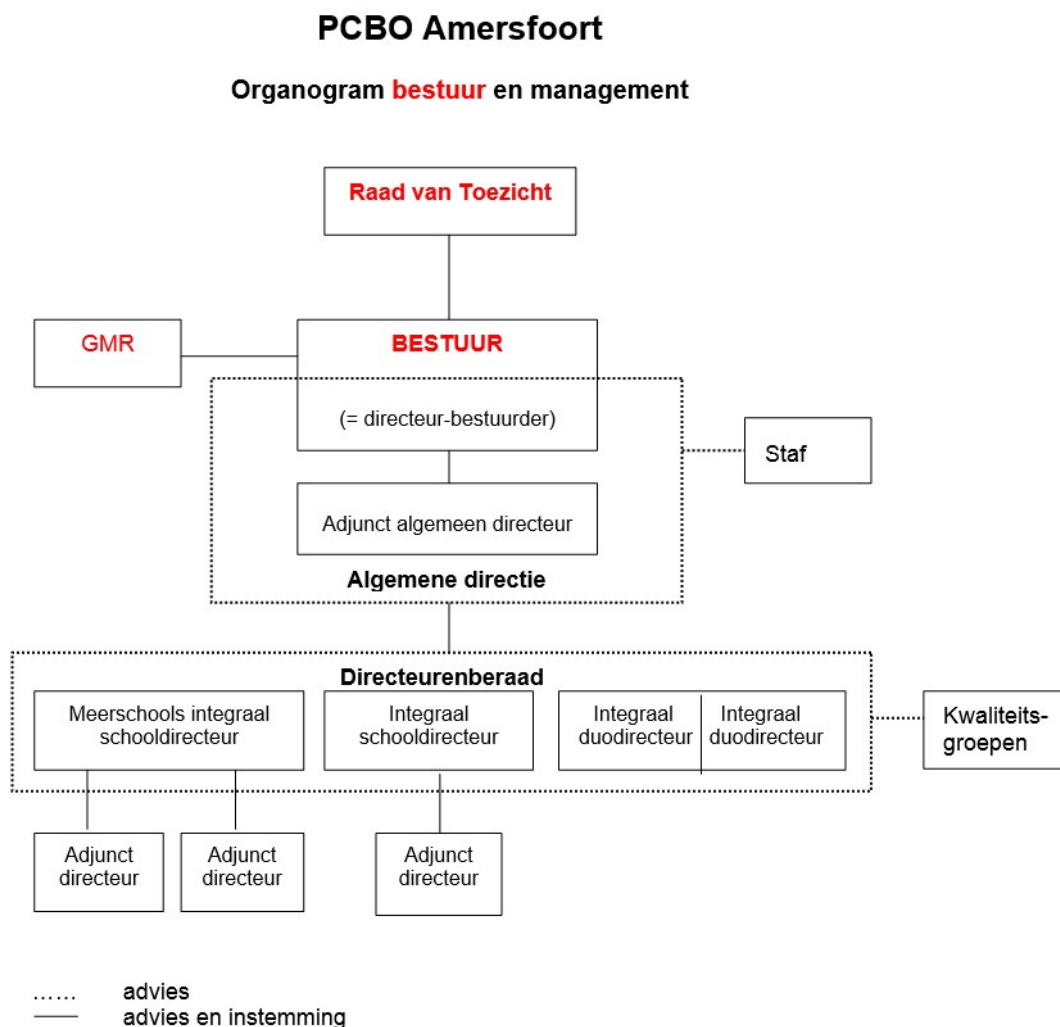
PCBO Amersfoort

Organogram bestuur en management

Raad van Toezicht

GMR

BESTUUR

(= directeur-bestuurder)

Staf

Adjunct algemeen directeur

Algemene directie

Directeurenberaad

Meerschools integraal schooldirecteur

Integraal schooldirecteur

Integraal duodirecteur

Integraal duodirecteur

Kwaliteitsgroepen

Adjunct directeur

Adjunct directeur

Adjunct directeur

...... advies
—— advies en instemming